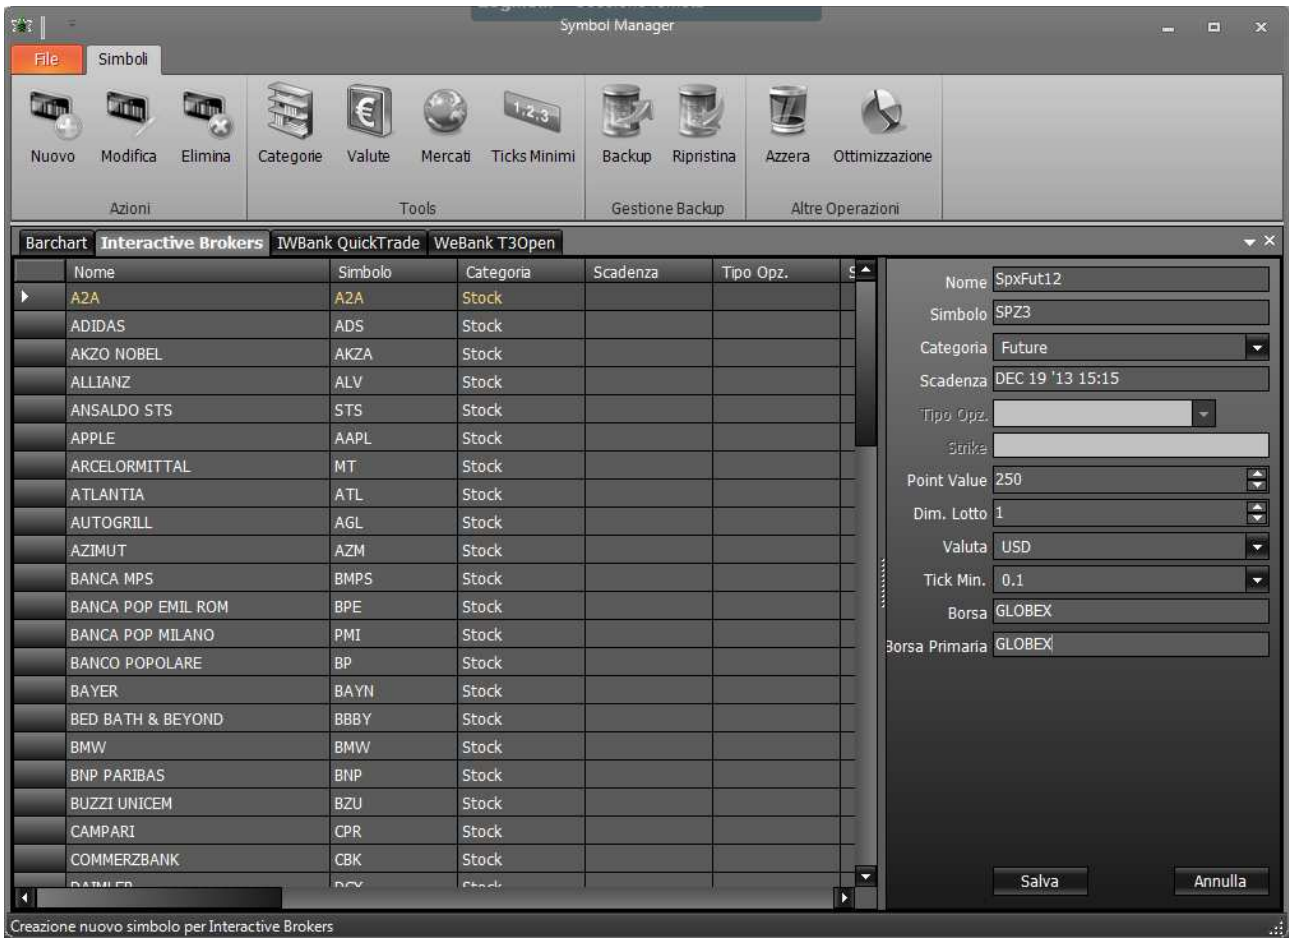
Symbol Manager

File Simboli

Nuovo Modifica Elimina
Azioni

Categorie Valute Mercati Ticks Minimi
Tools

Backup Ripristina
Gestione Backup

Azzera Ottimizzazione
Altre Operazioni

Barchart Interactive Brokers IWBank QuickTrade WeBank T3Open

| Nome | Simbolo | Categoria | Scadenza | Tipo Opz. | S |
|---|---|---|---|---|---|
| A2A | A2A | Stock | | | |
| ADIDAS | ADS | Stock | | | |
| AKZO NOBEL | AKZA | Stock | | | |
| ALLIANZ | ALV | Stock | | | |
| ANSALDO STS | STS | Stock | | | |
| APPLE | AAPL | Stock | | | |
| ARCELORMITTAL | MT | Stock | | | |
| ATLANTIA | ATL | Stock | | | |
| AUTOGRILL | AGL | Stock | | | |
| AZIMUT | AZM | Stock | | | |
| BANCA MPS | BMPS | Stock | | | |
| BANCA POP EMIL ROM | BPE | Stock | | | |
| BANCA POP MILANO | PMI | Stock | | | |
| BANCO POPOLARE | BP | Stock | | | |
| BAYER | BAYN | Stock | | | |
| BED BATH & BEYOND | BBBY | Stock | | | |
| BMW | BMW | Stock | | | |
| BNP PARIBAS | BNP | Stock | | | |
| BUZZI UNICEM | BZU | Stock | | | |
| CAMPARI | CPR | Stock | | | |
| COMMERZBANK | CBK | Stock | | | |
| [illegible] | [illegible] | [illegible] | | | |

Nome SpxFut12
Simbolo SPZ3
Categoria Future
Scadenza DEC 19 '13 15:15
Tipo Opz.
Strike
Point Value 250
Dim. Lotto 1
Valuta USD
Tick Min. 0.1
Borsa GLOBEX
Borsa Primaria GLOBEX

Salva Annulla

Creazione nuovo simbolo per Interactive Brokers